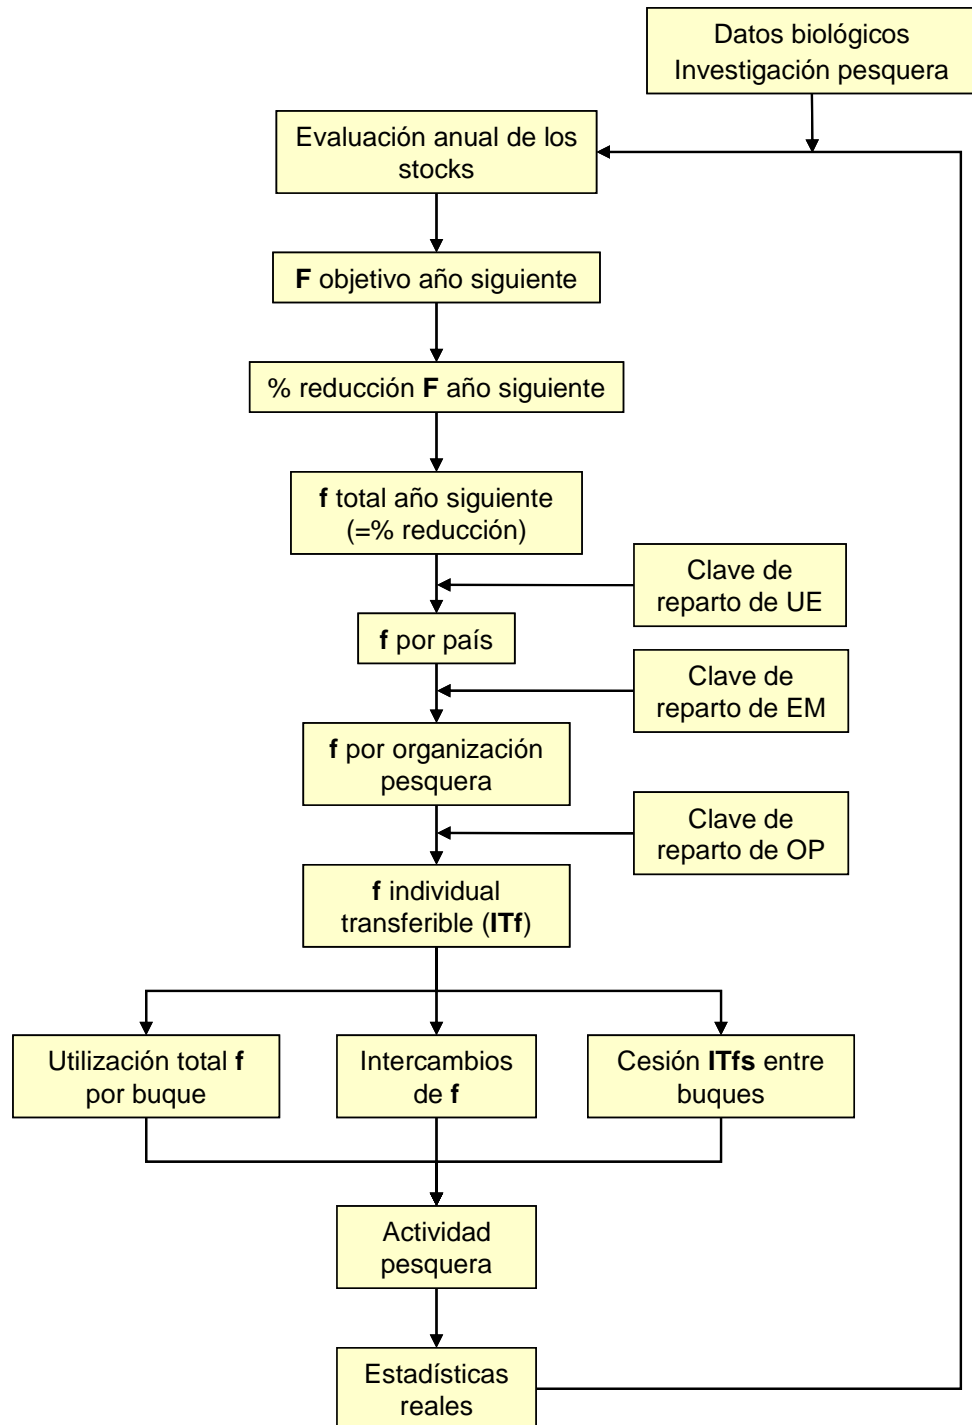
Datos biológicos
Investigación pesquera

Evaluación anual de los stocks

F objetivo año siguiente

% reducción F año siguiente

f total año siguiente (=% reducción)

Clave de reparto de UE

f por país

Clave de reparto de EM

f por organización pesquera

Clave de reparto de OP

f individual transferible (ITf)

Utilización total f por buque

Intercambios de f

Cesión ITfs entre buques

Actividad pesquera

Estadísticas reales